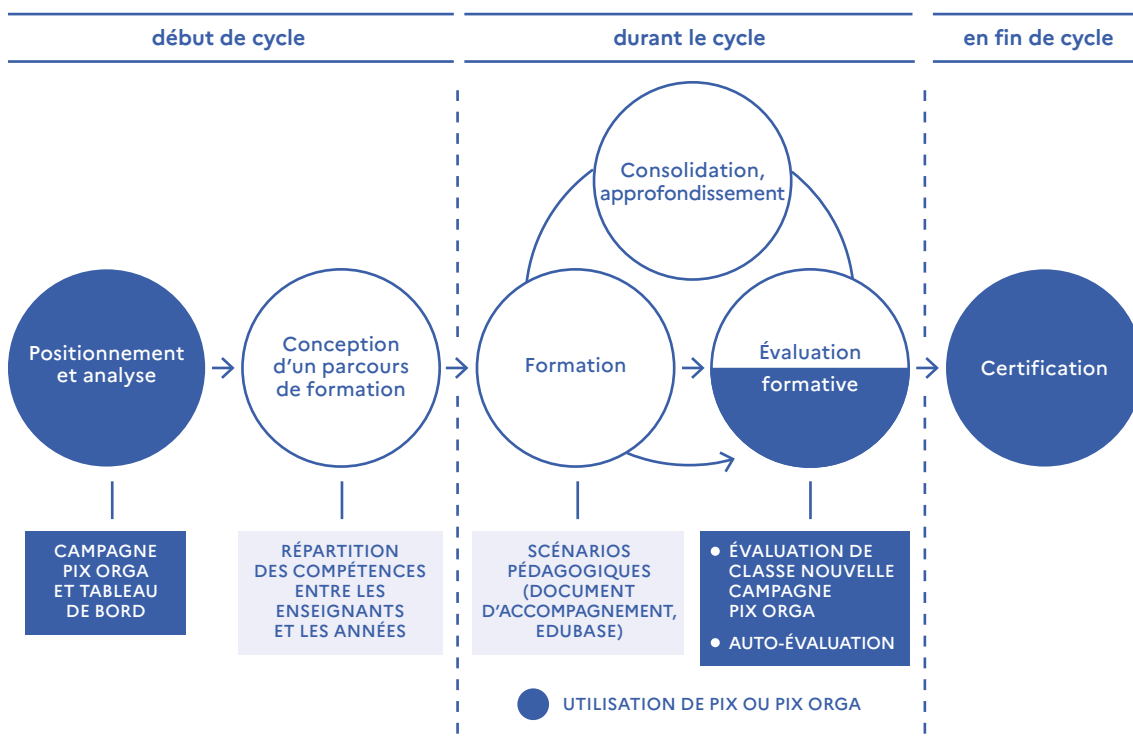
début de cycle

durant le cycle

en fin de cycle

Consolidation, approfondissement

Positionnement et analyse

Conception d'un parcours de formation

Formation

Évaluation formative

Certification

CAMPAGNE PIX ORGA ET TABLEAU DE BORD

RÉPARTITION DES COMPÉTENCES ENTRE LES ENSEIGNANTS ET LES ANNÉES

SCÉNARIOS PÉDAGOGIQUES (DOCUMENT D'ACCOMPAGNEMENT, EDUBASE)

• ÉVALUATION DE CLASSE NOUVELLE CAMPAGNE PIX ORGA
• AUTO-ÉVALUATION

UTILISATION DE PIX OU PIX ORGA